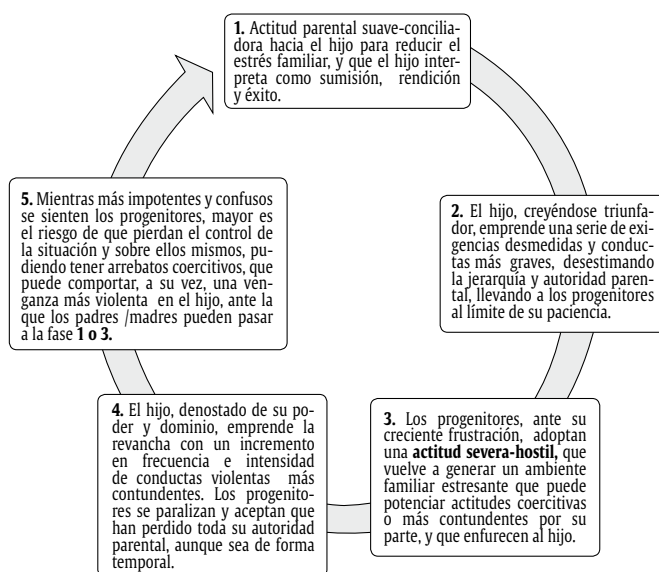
**1.** Actitud parental suave-conciliadora hacia el hijo para reducir el estrés familiar, y que el hijo interpreta como sumisión, rendición y éxito.

**2.** El hijo, creyéndose triunfador, emprende una serie de exigencias desmedidas y conductas más graves, desestimando la jerarquía y autoridad parental, llevando a los progenitores al límite de su paciencia.

**3.** Los progenitores, ante su creciente frustración, adoptan una **actitud severa-hostil,** que vuelve a generar un ambiente familiar estresante que puede potenciar actitudes coercitivas o más contundentes por su parte, y que enfurecen al hijo.

**4.** El hijo, denostado de su poder y dominio, emprende la revancha con un incremento en frecuencia e intensidad de conductas violentas más contundentes. Los progenitores se paralizan y aceptan que han perdido toda su autoridad parental, aunque sea de forma temporal.

**5.** Mientras más impotentes y confusos se sienten los progenitores, mayor es el riesgo de que pierdan el control de la situación y sobre ellos mismos, pudiendo tener arrebatos coercitivos, que puede comportar, a su vez, una venganza más violenta en el hijo, ante la que los padres /madres pueden pasar a la fase **1 o 3.**